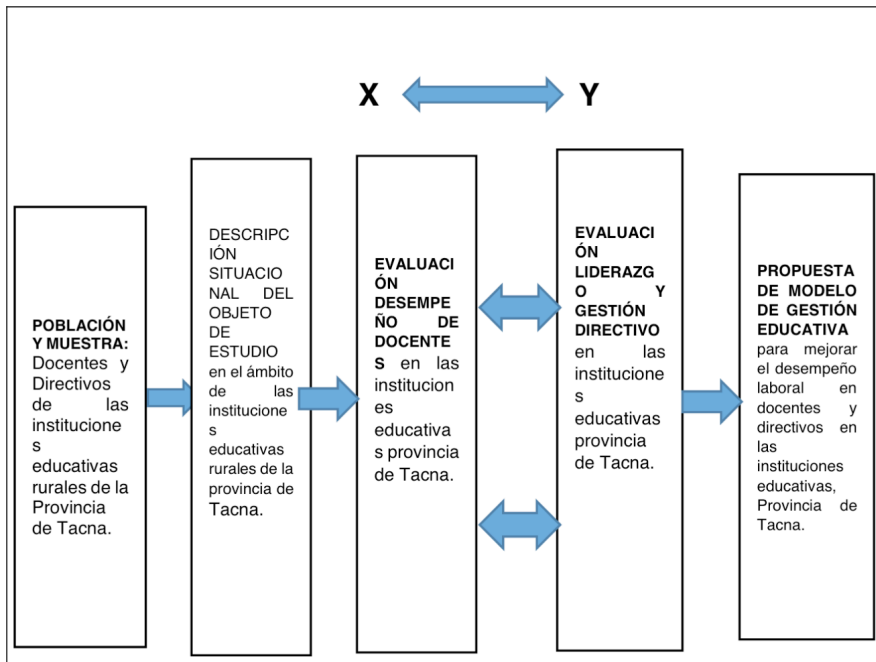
X Y

POBLACIÓN Y MUESTRA: Docentes y Directivos de las instituciones educativas rurales de la Provincia de Tacna.

DESCRIPCIÓN SITUACIONAL DEL OBJETO DE ESTUDIO en el ámbito de las instituciones educativas rurales de la provincia de Tacna.

EVALUACIÓN DESEMPEÑO DE DOCENTES en las instituciones educativas provincia de Tacna.

EVALUACIÓN LIDERAZGO Y GESTIÓN DIRECTIVO en las instituciones educativas provincia de Tacna.

PROPUESTA DE MODELO DE GESTIÓN EDUCATIVA para mejorar el desempeño laboral en docentes y directivos en las instituciones educativas, Provincia de Tacna.